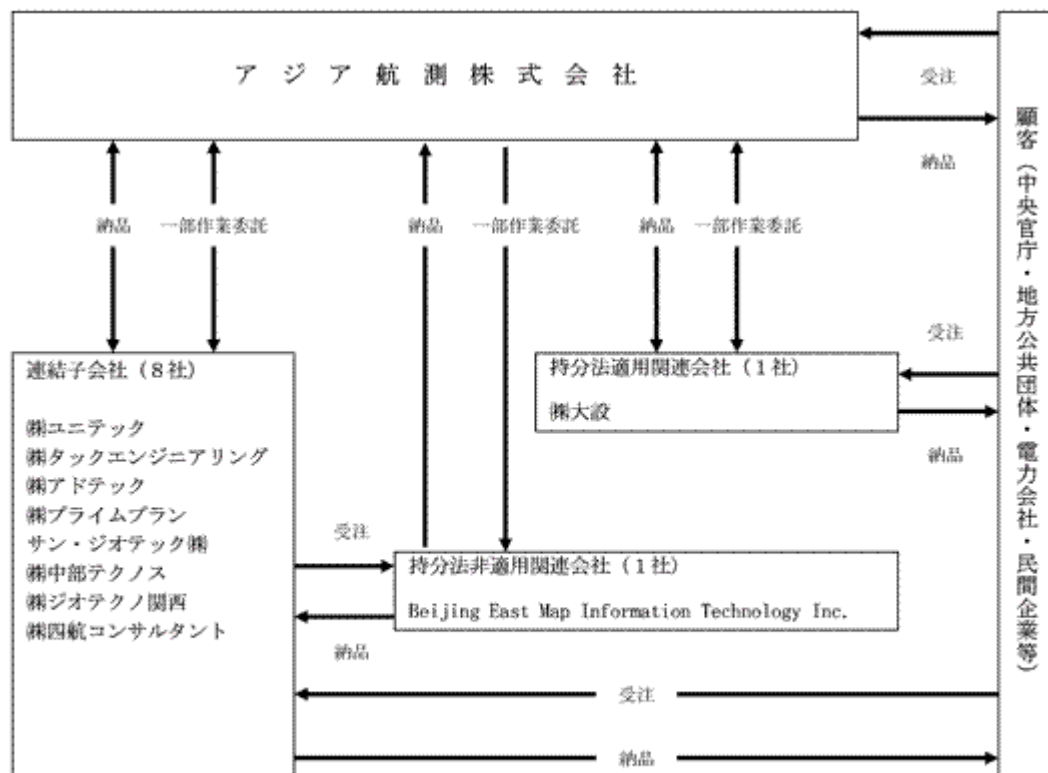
アジア航測株式会社

受注

納品

顧客（中央官庁・地方公共団体・電力会社・民間企業等）

納品　一部作業委託　納品　一部作業委託　納品　一部作業委託

連結子会社（８社）

㈱ユニテック
㈱タックエンジニアリング
㈱アドテック
㈱プライムプラン
サン・ジオテック㈱
㈱中部テクノス
㈱ジオテクノ関西
㈱四航コンサルタント

持分法適用関連会社（１社）

㈱大設

受注

納品

受注

持分法非適用関連会社（１社）

Beijing East Map Information Technology Inc.

納品

受注

納品